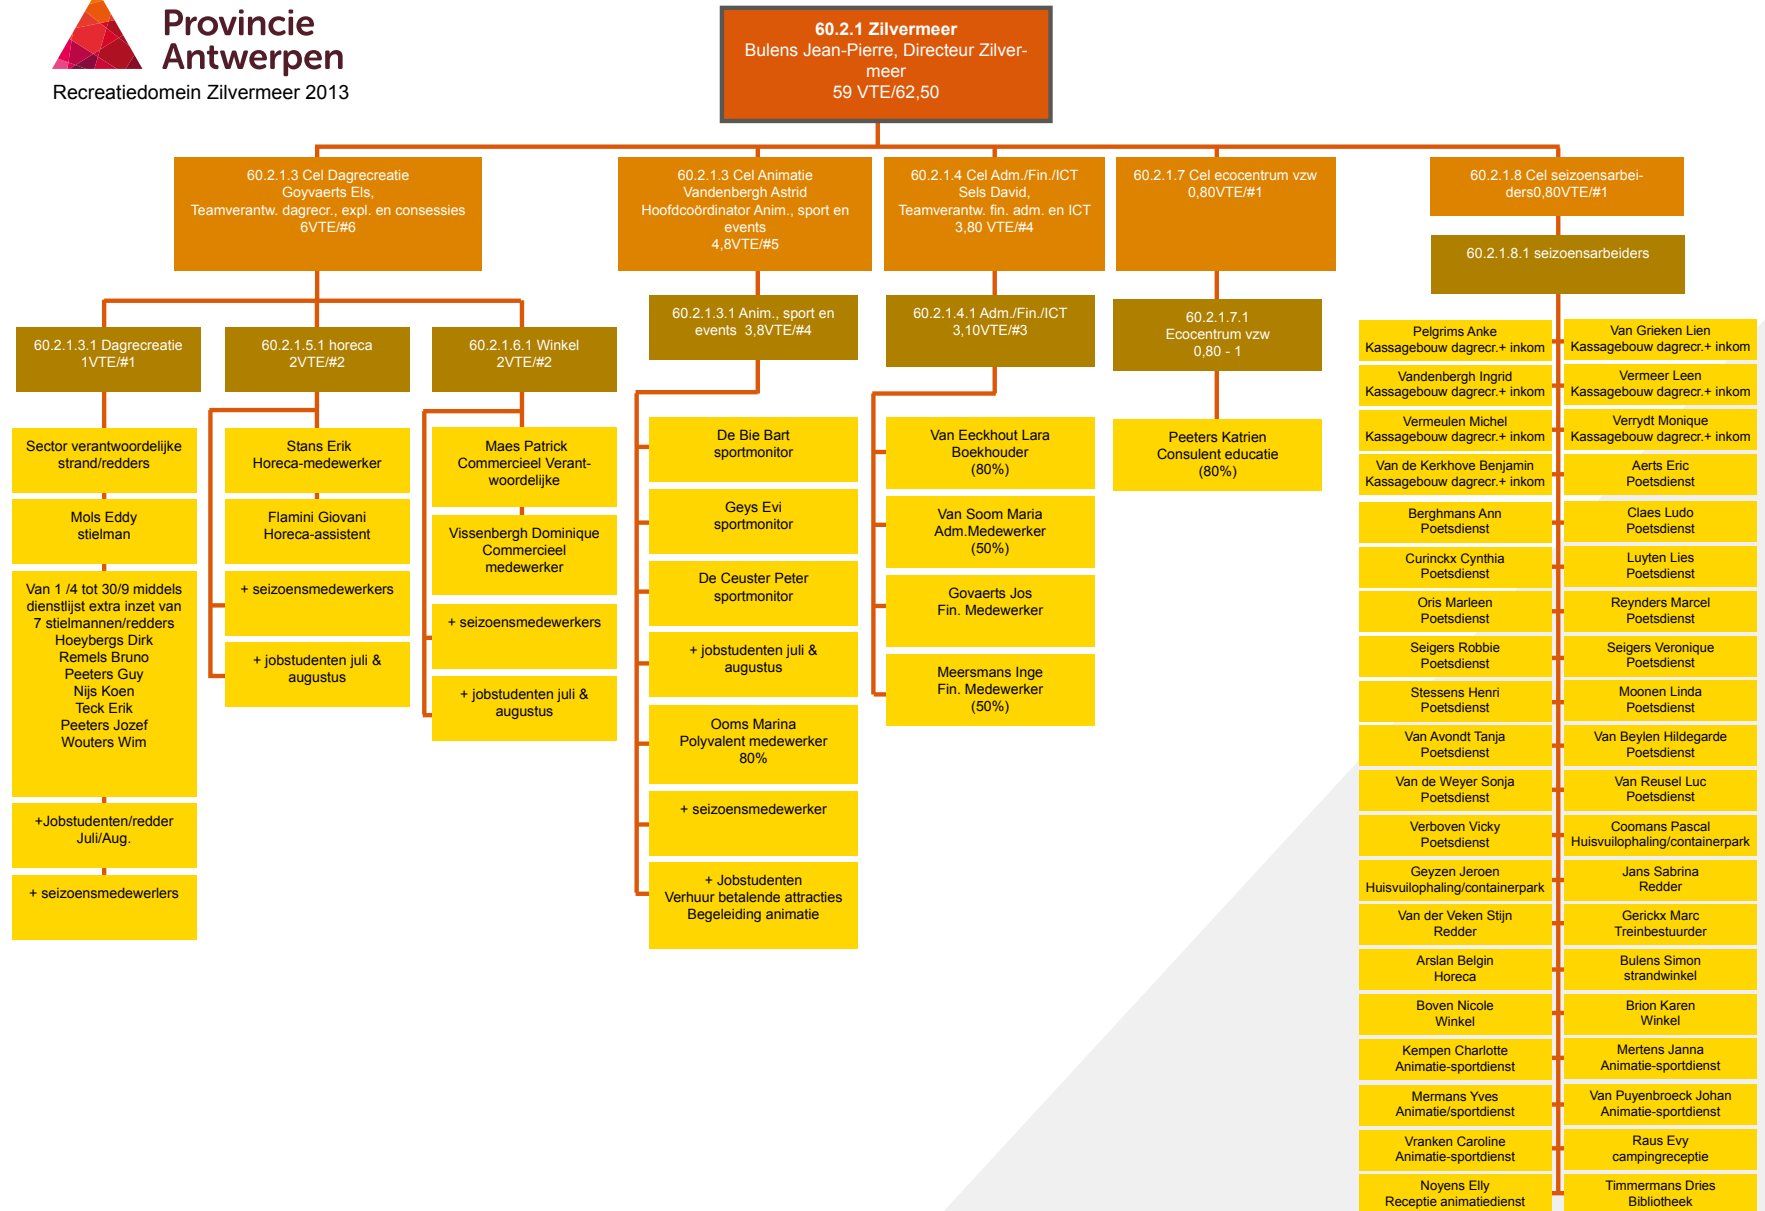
Provincie Antwerpen

Recreatiedomein Zilvermeer 2013

60.2.1 Zilvermeer
Bulens Jean-Pierre, Directeur Zilvermeer
59 VTE/62,50

60.2.1.3 Cel Dagrecreatie
Goyvaerts Els,
Teamverantw. dagrecr., expl. en consessies
6VTE/#6

60.2.1.3 Cel Animatie
Vandenbergh Astrid
Hoofdcoördinator Anim., sport en events
4,8VTE/#5

60.2.1.4 Cel Adm./Fin./ICT
Sels David,
Teamverantw. fin. adm. en ICT
3,80 VTE/#4

60.2.1.7 Cel ecocentrum vzw
0,80VTE/#1

60.2.1.8 Cel seizoensarbeiders0,80VTE/#1

60.2.1.8.1 seizoensarbeiders

60.2.1.3.1 Dagrecreatie
1VTE/#1

60.2.1.5.1 horeca
2VTE/#2

60.2.1.6.1 Winkel
2VTE/#2

60.2.1.3.1 Anim., sport en events 3,8VTE/#4

60.2.1.4.1 Adm./Fin./ICT
3,10VTE/#3

60.2.1.7.1
Ecocentrum vzw
0,80 - 1

Sector verantwoordelijke strand/redders

Mols Eddy
stielman

Van 1 /4 tot 30/9 middels dienstlijst extra inzet van 7 stielmannen/redders
Hoeybergs Dirk
Remels Bruno
Peeters Guy
Nijs Koen
Teck Erik
Peeters Jozef
Wouters Wim

+Jobstudenten/redder
Juli/Aug.

+ seizoensmedewerlers

Stans Erik
Horeca-medewerker

Flamini Giovani
Horeca-assistent

+ seizoensmedewerkers

+ jobstudenten juli & augustus

Maes Patrick
Commercieel Verantwoordelijke

Vissenbergh Dominique
Commercieel medewerker

+ seizoensmedewerkers

+ jobstudenten juli & augustus

De Bie Bart
sportmonitor

Geys Evi
sportmonitor

De Ceuster Peter
sportmonitor

+ jobstudenten juli & augustus

Ooms Marina
Polyvalent medewerker
80%

+ seizoensmedewerker

+ Jobstudenten
Verhuur betalende attracties
Begeleiding animatie

Van Eeckhout Lara
Boekhouder
(80%)

Van Soom Maria
Adm.Medewerker
(50%)

Govaerts Jos
Fin. Medewerker

Meersmans Inge
Fin. Medewerker
(50%)

Peeters Katrien
Consulent educatie
(80%)

Pelgrims Anke
Kassagebouw dagrecr.+ inkom

Van Grieken Lien
Kassagebouw dagrecr.+ inkom

Vandenbergh Ingrid
Kassagebouw dagrecr.+ inkom

Vermeer Leen
Kassagebouw dagrecr.+ inkom

Vermeulen Michel
Kassagebouw dagrecr.+ inkom

Verrydt Monique
Kassagebouw dagrecr.+ inkom

Van de Kerkhove Benjamin
Kassagebouw dagrecr.+ inkom

Aerts Eric
Poetsdienst

Berghmans Ann
Poetsdienst

Claes Ludo
Poetsdienst

Curinckx Cynthia
Poetsdienst

Luyten Lies
Poetsdienst

Oris Marleen
Poetsdienst

Reynders Marcel
Poetsdienst

Seigers Robbie
Poetsdienst

Seigers Veronique
Poetsdienst

Stessens Henri
Poetsdienst

Moonen Linda
Poetsdienst

Van Avondt Tanja
Poetsdienst

Van Beylen Hildegarde
Poetsdienst

Van de Weyer Sonja
Poetsdienst

Van Reusel Luc
Poetsdienst

Verboven Vicky
Poetsdienst

Coomans Pascal
Huisvuilophaling/containerpark

Geyzen Jeroen
Huisvuilophaling/containerpark

Jans Sabrina
Redder

Van der Veken Stijn
Redder

Gerickx Marc
Treinbestuurder

Arslan Belgin
Horeca

Bulens Simon
strandwinkel

Boven Nicole
Winkel

Brion Karen
Winkel

Kempen Charlotte
Animatie-sportdienst

Mertens Janna
Animatie-sportdienst

Mermans Yves
Animatie/sportdienst

Van Puyenbroeck Johan
Animatie-sportdienst

Vranken Caroline
Animatie-sportdienst

Raus Evy
campingreceptie

Noyens Elly
Receptie animatiedienst

Timmermans Dries
Bibliotheek